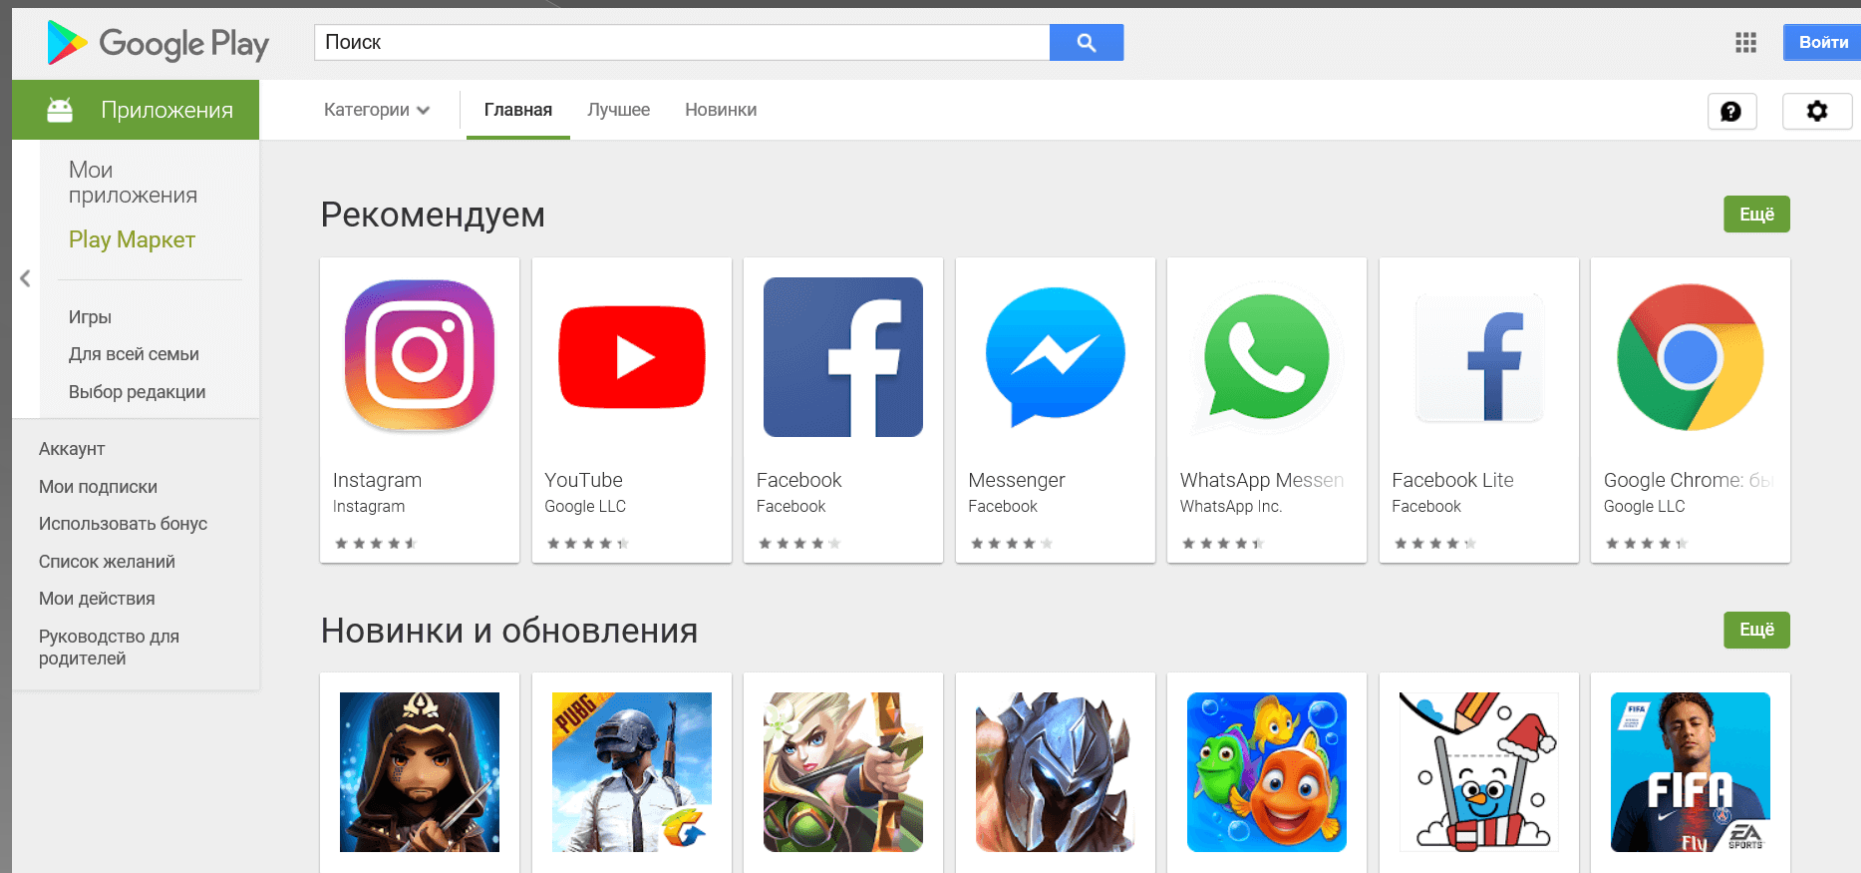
Google Play

Поиск

Войти

Приложения

Категории

Главная

Лучшее

Новинки

Мои приложения

Play Маркет

Игры

Для всей семьи

Выбор редакции

Аккаунт

Мои подписки

Использовать бонус

Список желаний

Мои действия

Руководство для родителей

Рекомендуем

Ещё

Instagram
Instagram

YouTube
Google LLC

Facebook
Facebook

Messenger
Facebook

WhatsApp Messen
WhatsApp Inc.

Facebook Lite
Facebook

Google Chrome: бы
Google LLC

Новинки и обновления

Ещё

PUBG

FIFA

FIFA

EA SPORTS

Fly